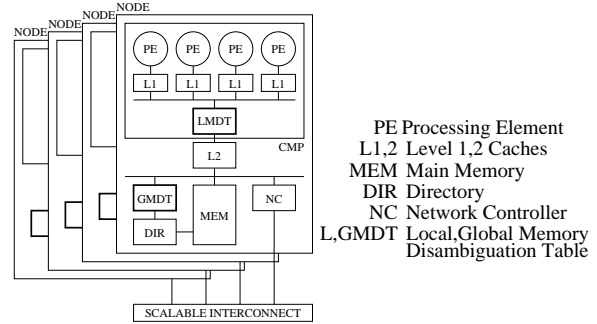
NODE NODE NODE NODE

PE PE PE PE

L1 L1 L1 L1

LMDT

CMP

L2

GMDT

MEM

NC

DIR

SCALABLE INTERCONNECT

PE Processing Element
L1,2 Level 1,2 Caches
MEM Main Memory
DIR Directory
NC Network Controller
L,GMDT Local,Global Memory Disambiguation Table